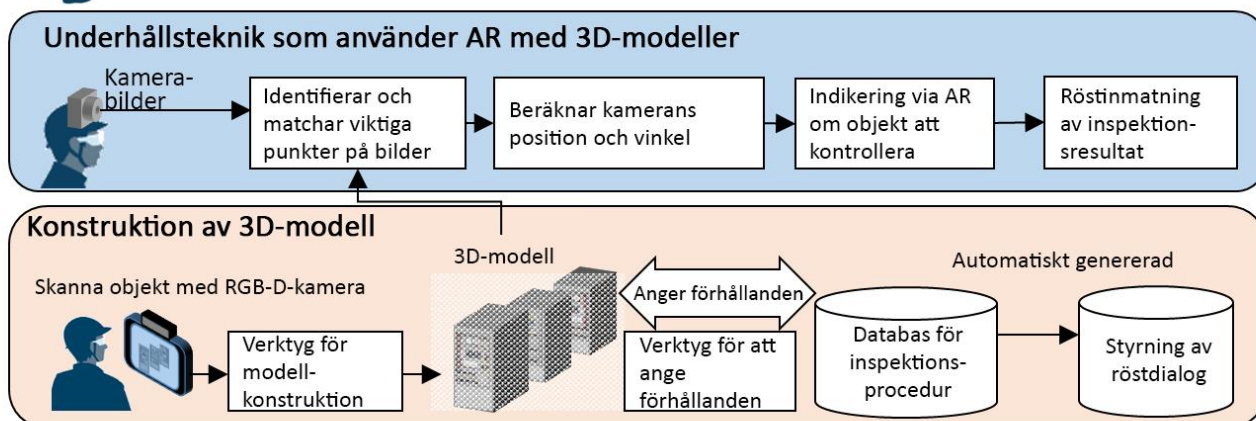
Underhållsteknik som använder AR med 3D-modeller

Kamerabilder

Identifierar och matchar viktiga punkter på bilder

Beräknar kamerans position och vinkel

Indikering via AR om objekt att kontrollera

Röstinmatning av inspektionsresultat

Konstruktion av 3D-modell

Skanna objekt med RGB-D-kamera

Verktyg för modellkonstruktion

3D-modell

Anger förhållanden

Verktyg för att ange förhållanden

Automatiskt genererad

Databas för inspektionsprocedur

Styrning av röstdialog